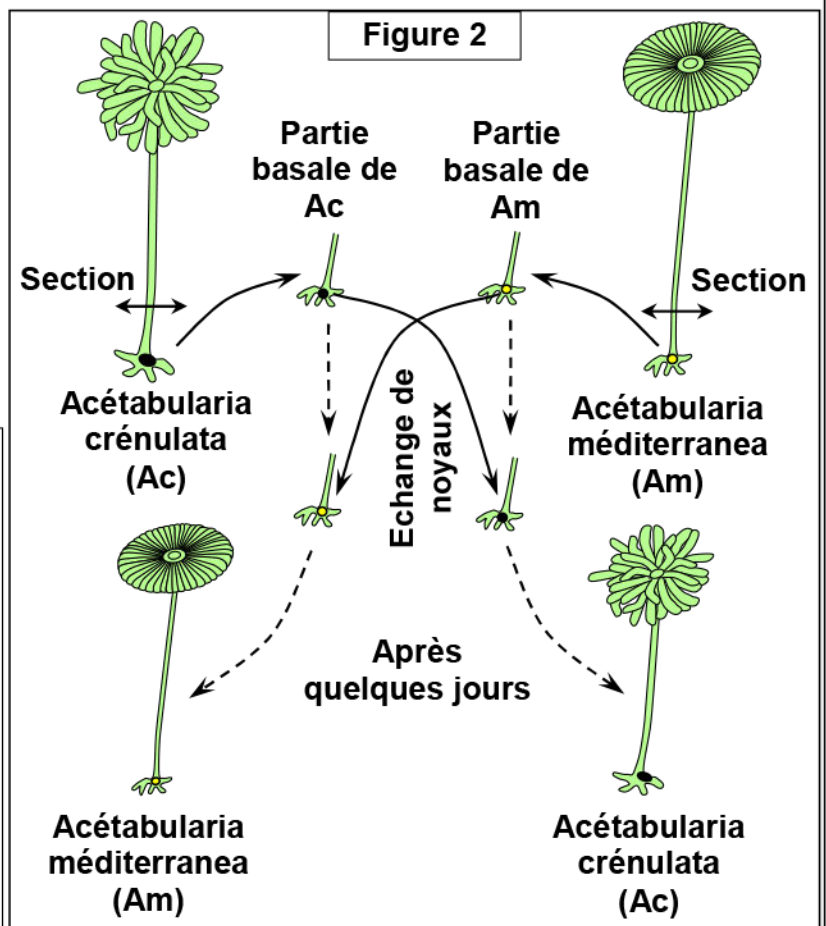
Figure 2

Partie basale de Ac

Partie basale de Am

Section

Section

Acétabularia crénulata (Ac)

Echange de noyaux

Acétabularia méditerranea (Am)

Après quelques jours

Acétabularia méditerranea (Am)

Acétabularia crénulata (Ac)